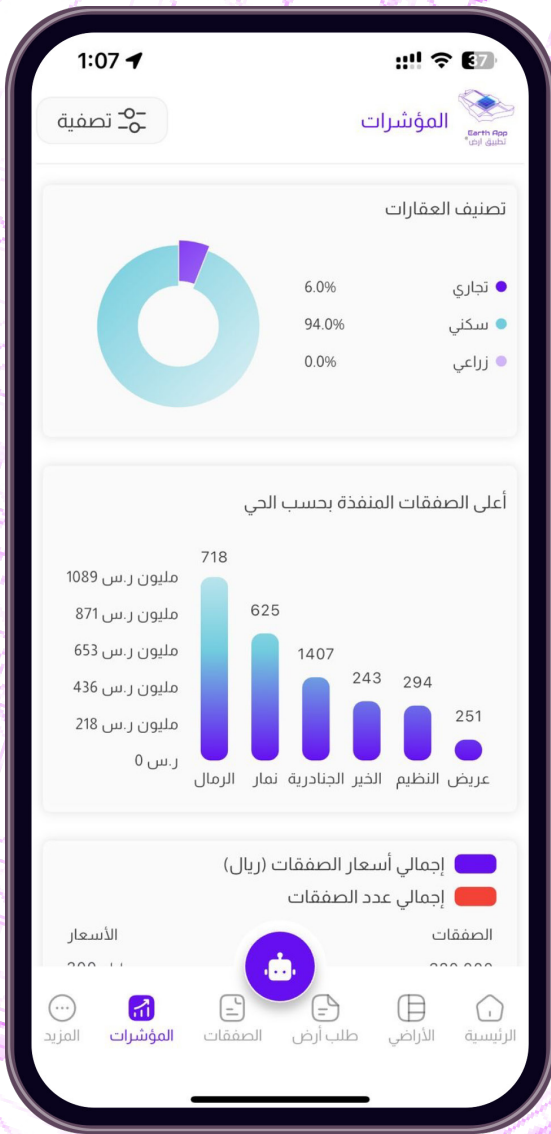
1:07 37

تصفية

المؤشرات

Earth App
تطبيق أرض

تصنيف العقارات

تجاري 6.0%
سكني 94.0%
زراعي 0.0%

أعلى الصفقات المنفذة بحسب الحي

1089 مليون ر.س
871 مليون ر.س
653 مليون ر.س
436 مليون ر.س
218 مليون ر.س
0 ر.س

718 الرمال
625 نمار
1407 الجنادرية
243 الخير
294 النظيم
251 عريض

إجمالي أسعار الصفقات (ريال)
إجمالي عدد الصفقات

الأسعار
الصفقات

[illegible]

المزيد
المؤشرات
الصفقات
طلب أرض
الأراضي
الرئيسية